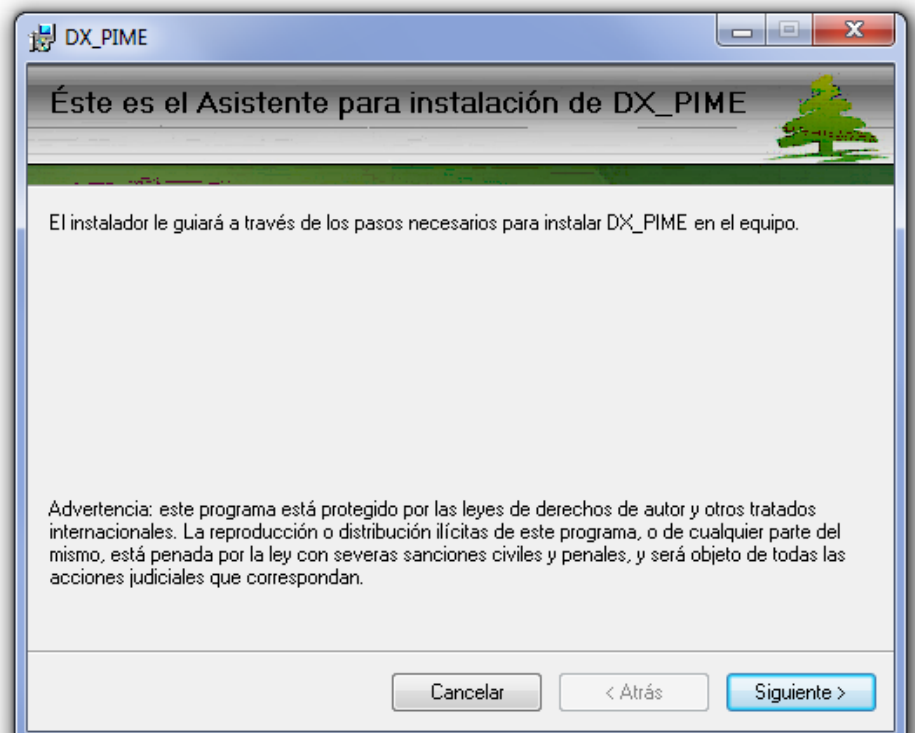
DX_PIME

Éste es el Asistente para instalación de DX_PIME

El instalador le guiará a través de los pasos necesarios para instalar DX_PIME en el equipo.

Advertencia: este programa está protegido por las leyes de derechos de autor y otros tratados internacionales. La reproducción o distribución ilícitas de este programa, o de cualquier parte del mismo, está penada por la ley con severas sanciones civiles y penales, y será objeto de todas las acciones judiciales que correspondan.

Cancelar
< Atrás
Siguiente >